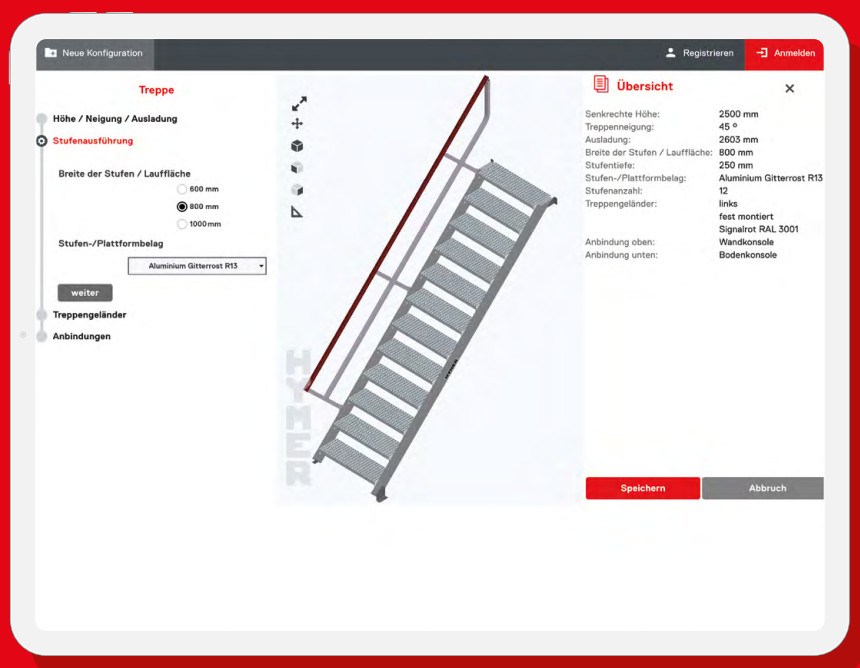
Neue Konfiguration

Registrieren

Anmelden

Treppe

Höhe / Neigung / Ausladung

Stufenausführung

Breite der Stufen / Lauffläche

600 mm

800 mm

1000 mm

Stufen-/Plattformbelag

Aluminium Gitterrost R13

weiter

Treppengeländer

Anbindungen

HYMER

Übersicht

| | |
|---|---|
| Senkrechte Höhe: | 2500 mm |
| Treppenneigung: | 45 ° |
| Ausladung: | 2603 mm |
| Breite der Stufen / Lauffläche: | 800 mm |
| Stufentiefe: | 250 mm |
| Stufen-/Plattformbelag: | Aluminium Gitterrost R13 |
| Stufenanzahl: | 12 |
| Treppengeländer: | links |
| | fest montiert |
| | Signalrot RAL 3001 |
| Anbindung oben: | Wandkonsole |
| Anbindung unten: | Bodenkonsole |

Speichern

Abbruch